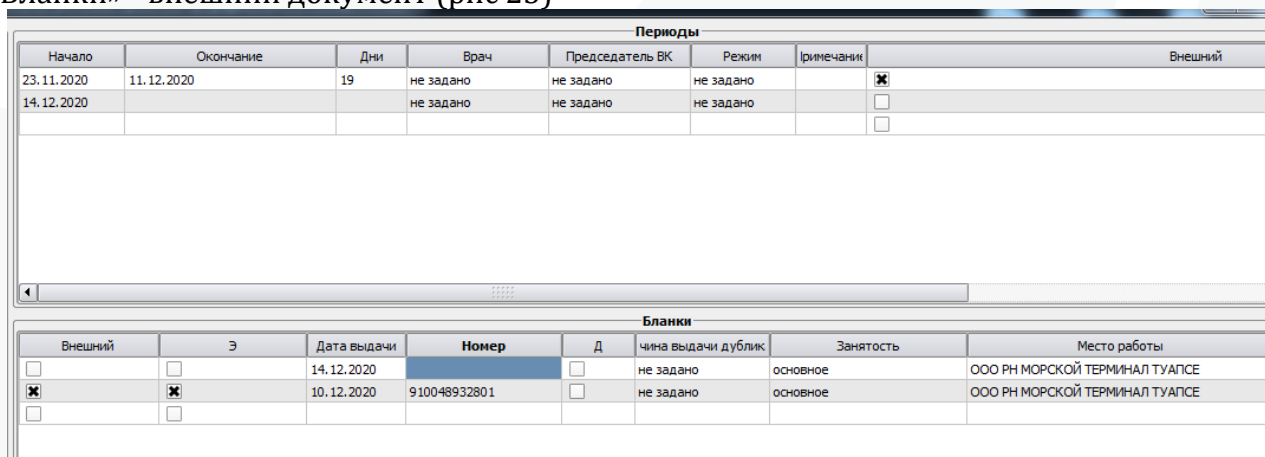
бланки» - внешний документ (рис 25)

Периоды

| Начало | Окончание | Дни | Врач | Председатель ВК | Режим | ірмечание | Внешний |
|---|---|---|---|---|---|---|---|
| 23.11.2020 | 11.12.2020 | 19 | не задано | не задано | не задано | | ☒ |
| 14.12.2020 | | | не задано | не задано | не задано | | ☐ |
| | | | | | | | ☐ |

Бланки

| Внешний | Э | Дата выдачи | Номер | Д | чина выдачи дублик | Занятость | Место работы |
|---|---|---|---|---|---|---|---|
| ☐ | ☐ | 14.12.2020 | | ☐ | не задано | основное | ООО РН МОРСКОЙ ТЕРМИНАЛ ТУАПСЕ |
| ☒ | ☒ | 10.12.2020 | 910048932801 | ☐ | не задано | основное | ООО РН МОРСКОЙ ТЕРМИНАЛ ТУАПСЕ |
| ☐ | ☐ | | | | | | |